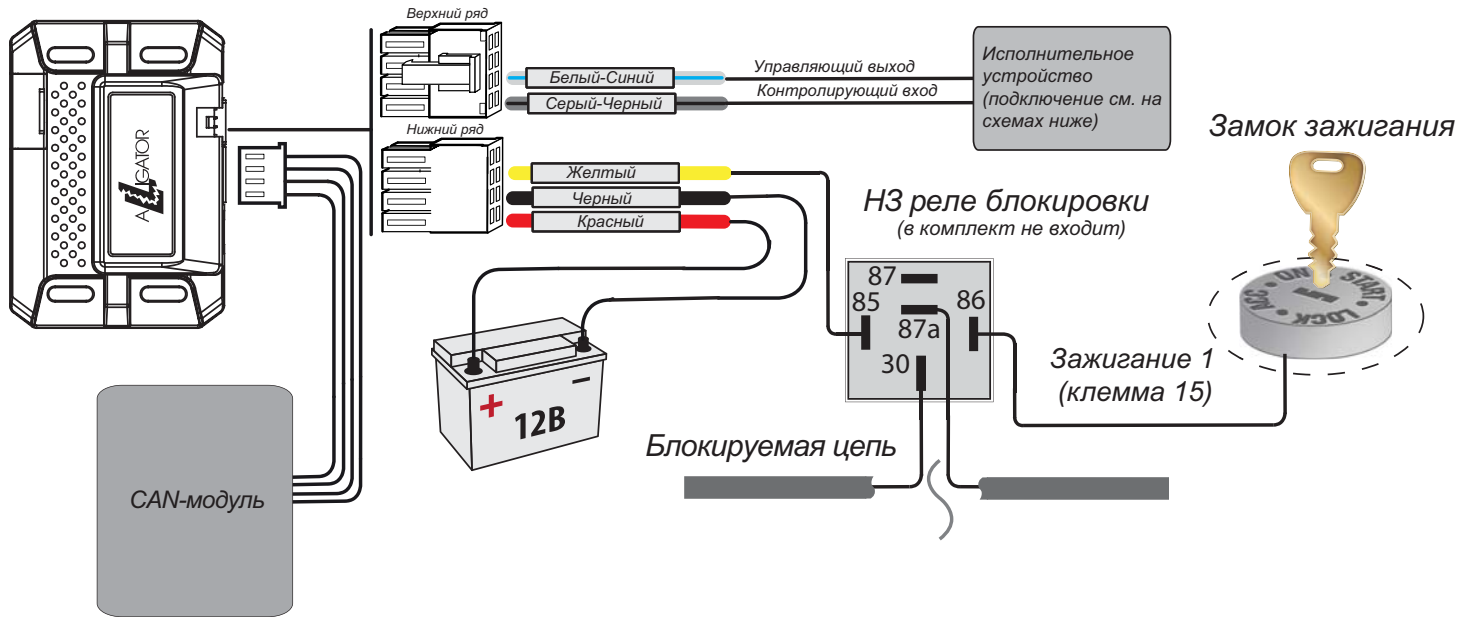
ALLIGATOR

Верхний ряд

Белый-Синий

Серый-Черный

Управляющий выход

Контролирующий вход

Исполнительное устройство (подключение см. на схемах ниже)

Нижний ряд

Желтый

Черный

Красный

Замок зажигания

НЗ реле блокировки

(в комплект не входит)

87

85

86

87a

30

ON

START

LOCK

ACC

+

–

12В

Зажигание 1

(клемма 15)

Блокируемая цепь

CAN-модуль